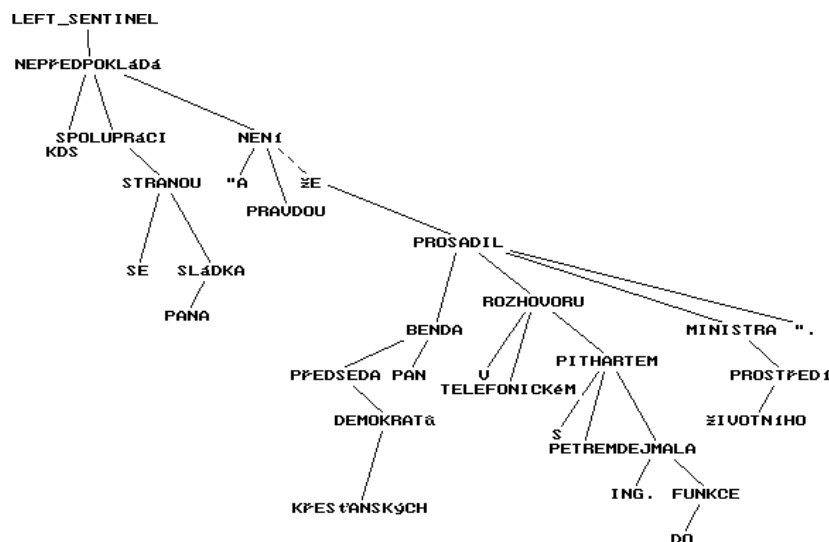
LEFT_SENTINEL

NEPŘEDPOKLÁDÁ

KDS SPOLUPRÁCI

NENÍ

STRANOU

"A

ŽE

PRAVDOU

PROSADIL

SE

SLÁDKA

PANA

ROZHOVORU

BENDA

MINISTRA ".

PŘEDSEDA PAN

V TELEFONICKÉM

PITHARTEM

PROSTŘEDÍ

DEMOKRATŮ

S PETREMDEJMALA

ŽIVOTNÍHO

ING.

FUNKCE

KŘESŤANSKÝCH

DO